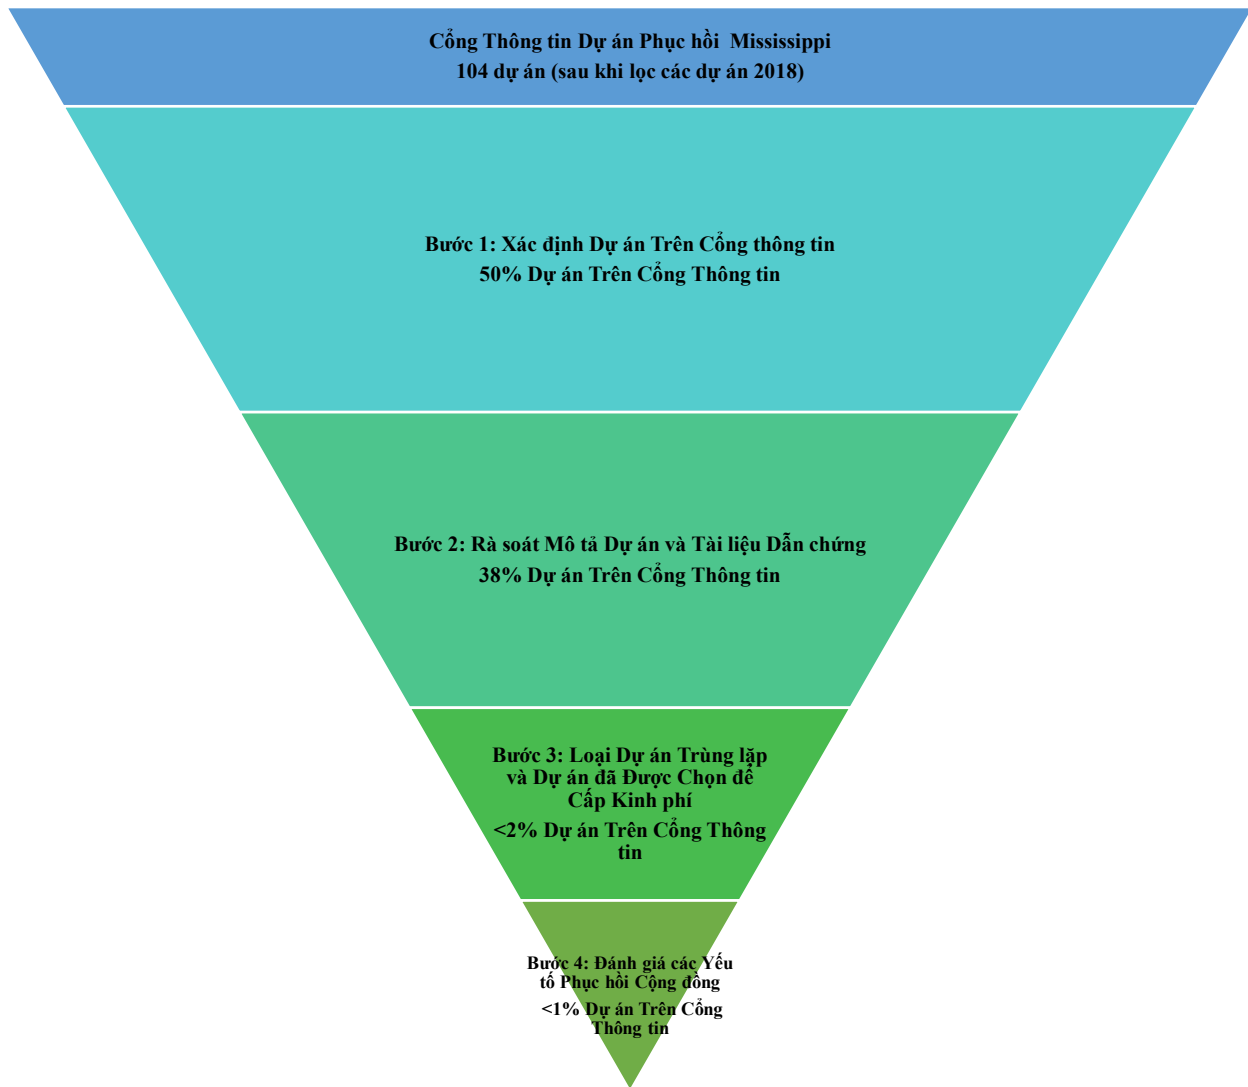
Cổng Thông tin Dự án Phục hồi Mississippi
104 dự án (sau khi lọc các dự án 2018)

Bước 1: Xác định Dự án Trên Cổng thông tin
50% Dự án Trên Cổng Thông tin

Bước 2: Rà soát Mô tả Dự án và Tài liệu Dẫn chứng
38% Dự án Trên Cổng Thông tin

Bước 3: Loại Dự án Trùng lặp và Dự án đã Được Chọn để Cấp Kinh phí
<2% Dự án Trên Cổng Thông tin

Bước 4: Đánh giá các Yếu tố Phục hồi Cộng đồng
<1% Dự án Trên Cổng Thông tin